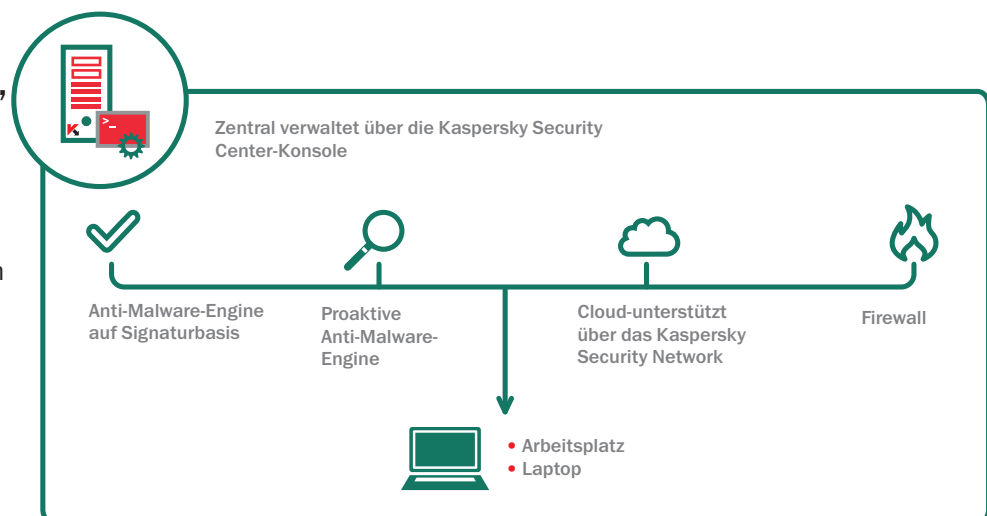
Zentral verwaltet über die Kaspersky Security Center-Konsole

Anti-Malware-Engine auf Signaturbasis

Proaktive Anti-Malware-Engine

Cloud-unterstützt über das Kaspersky Security Network

Firewall

• Arbeitsplatz
• Laptop